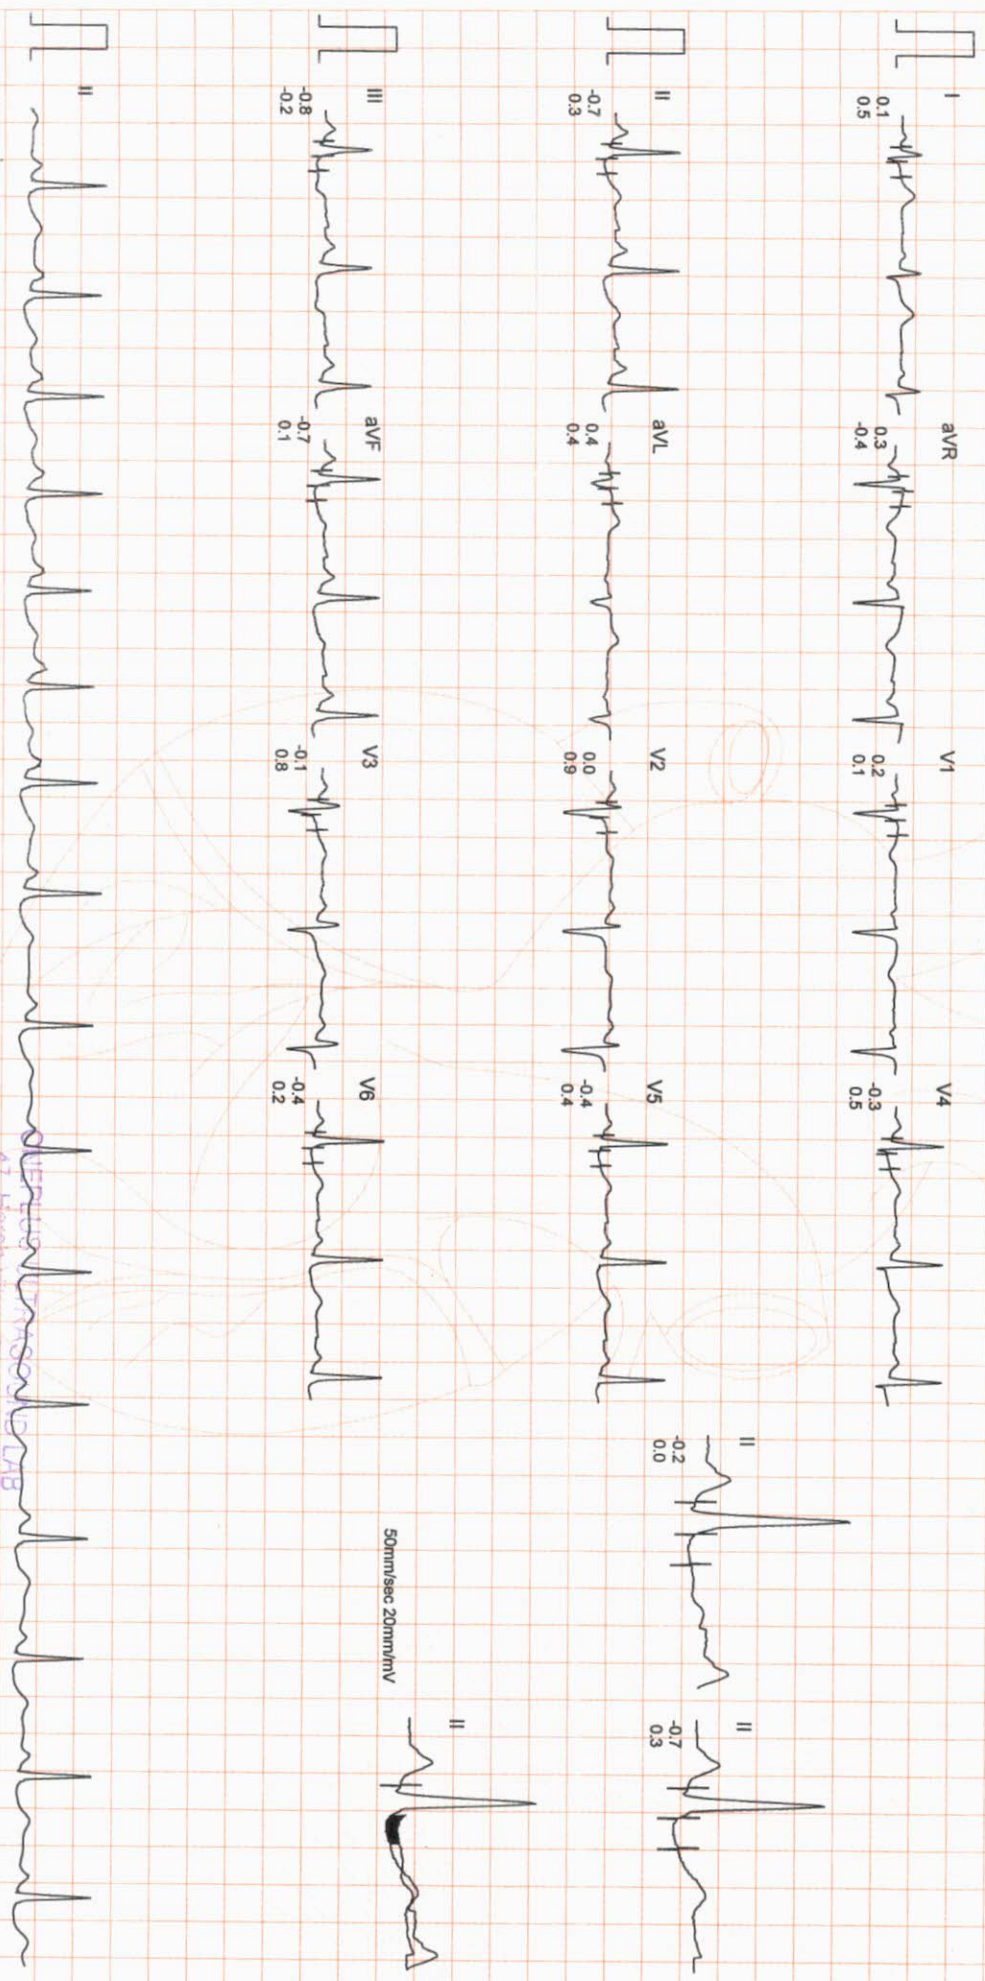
I
0.1
0.5

aVR
0.3
-0.4

V1
0.2
0.1

V4
-0.3
0.5

II
-0.7
0.3

aVL
0.4
0.4

V2
0.0
0.9

V5
-0.4
0.4

III
-0.8
-0.2

aVF
-0.7
0.1

V3
-0.1
0.8

V6
-0.4
0.2

II

II
-0.2
0.0

II
-0.7
0.3

50mm/sec 20mm/mV

II

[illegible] ULTRASONIC LAB